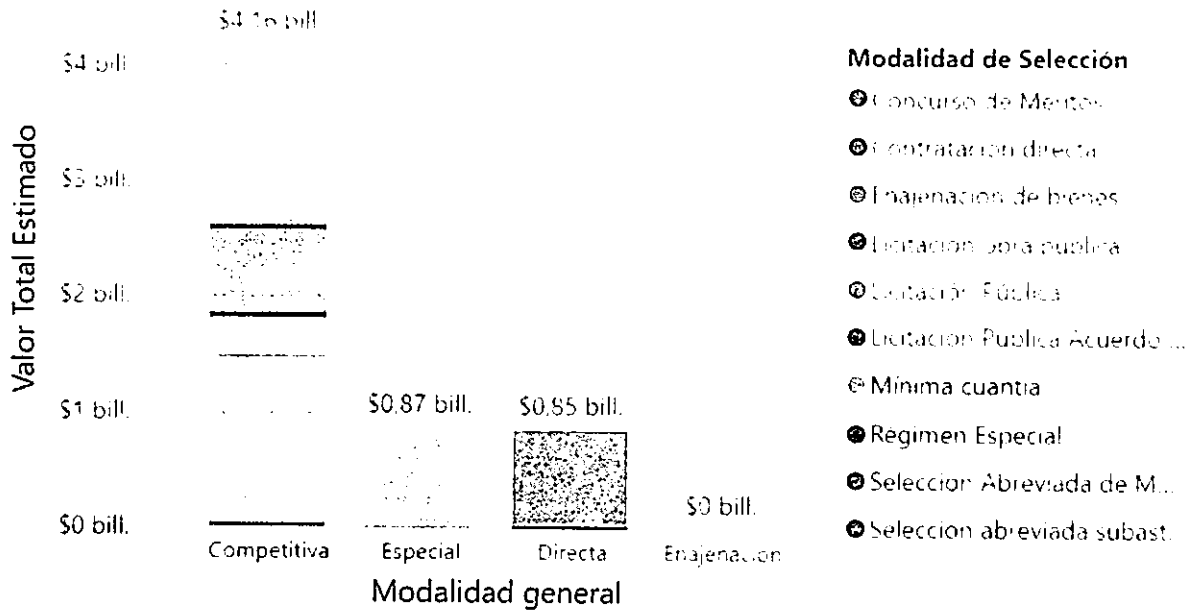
$4.16 bill.

$4 bill.

$3 bill.

$2 bill.

$1 bill.

$0 bill.

Valor Total Estimado

$0.87 bill.

$0.85 bill.

$0 bill.

Competitiva

Especial

Directa

Enajenacion

Modalidad general

Modalidad de Selección

Concurso de Meritos

Contratacion directa

Enajenacion de bienes

Licitacion obra publica

Licitacion Publica

Licitacion Publica Acuerdo ...

Minima cuantia

Regimen Especial

Seleccion Abreviada de M...

Seleccion abreviada subast.